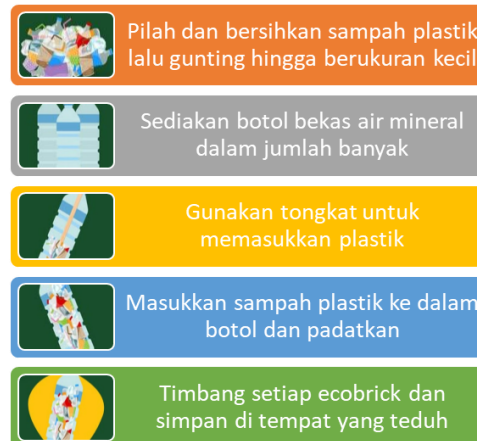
Pilah dan bersihkan sampah plastik lalu gunting hingga berukuran kecil

Sediakan botol bekas air mineral dalam jumlah banyak

Gunakan tongkat untuk memasukkan plastik

Masukkan sampah plastik ke dalam botol dan padatkan

Timbang setiap ecobrick dan simpan di tempat yang teduh